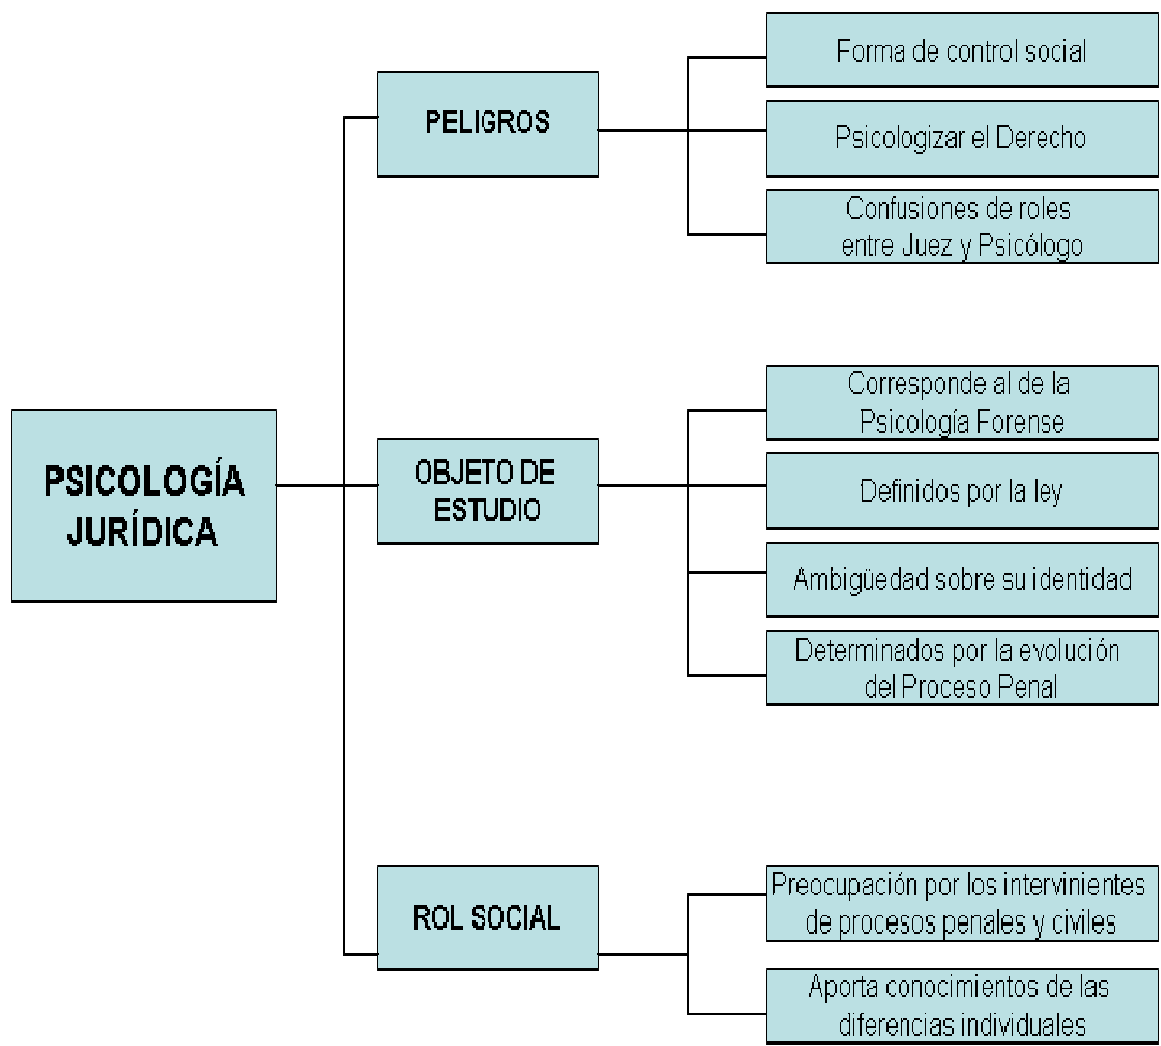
PSICOLOGÍA JURÍDICA

PELIGROS

Forma de control social

Psicologizar el Derecho

Confusiones de roles entre Juez y Psicólogo

OBJETO DE ESTUDIO

Corresponde al de la Psicología Forense

Definidos por la ley

Ambigüedad sobre su identidad

Determinados por la evolución del Proceso Penal

ROL SOCIAL

Preocupación por los intervinientes de procesos penales y civiles

Aporta conocimientos de las diferencias individuales